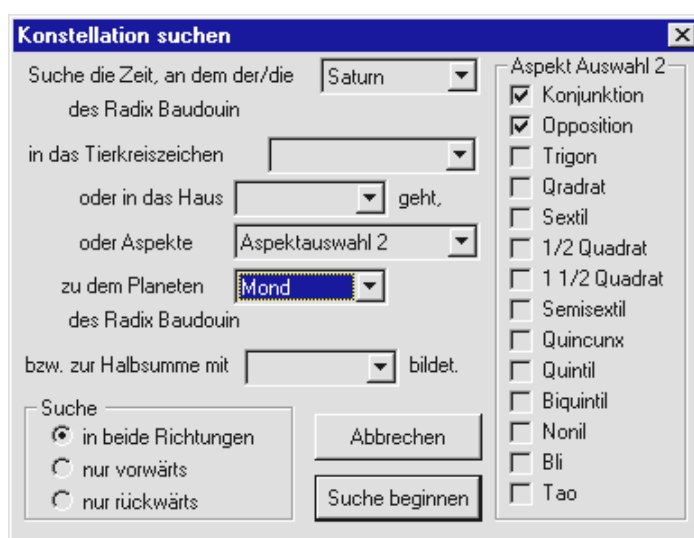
Konstellation suchen

Suche die Zeit, an dem der/die Saturn
des Radix Baudouin

in das Tierkreiszeichen

oder in das Haus geht,

oder Aspekte Aspektauswahl 2

zu dem Planeten Mond
des Radix Baudouin

bzw. zur Halbsumme mit bildet.

Suche
in beide Richtungen
nur vorwärts
nur rückwärts

Abbrechen

Suche beginnen

Aspekt Auswahl 2
Konjunktion
Opposition
Trigon
Qradrat
Sextil
1/2 Quadrat
1 1/2 Quadrat
Semisextil
Quincunx
Quintil
Biquintil
Nonil
Bli
Tao